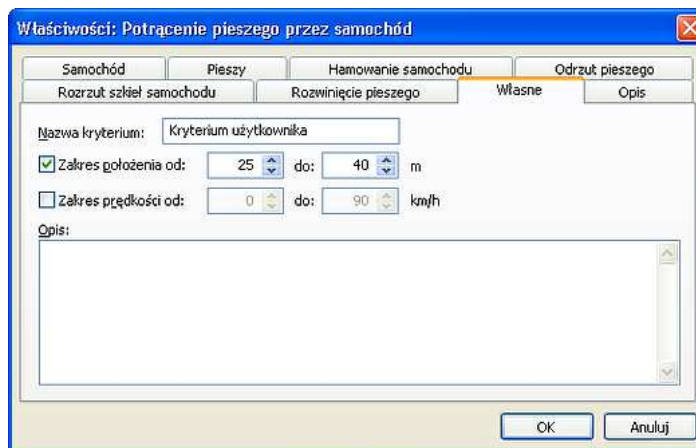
Właściwości: Potrącenie pieszego przez samochód

Samochód | Pieszy | Hamowanie samochodu | Odrzut pieszego
Rozrzut szkieł samochodu | Rozwinięcie pieszego | Własne | Opis

Nazwa kryterium: Kryterium użytkownika

Zakres położenia od: 25 do: 40 m

Zakres prędkości od: 0 do: 90 km/h

Opis:

OK Anuluj